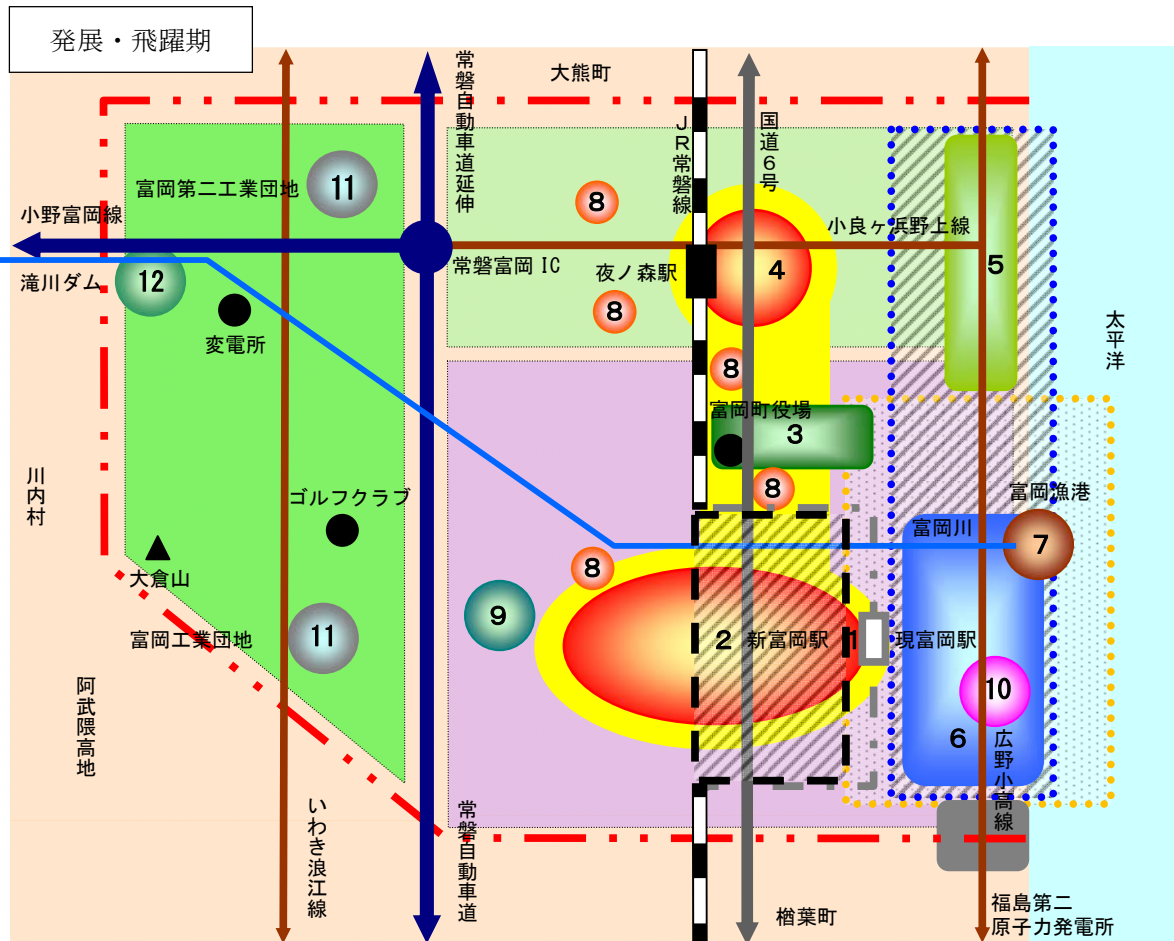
発展・飛躍期

大熊町

常磐自動車道延伸

JR常磐線

国道6号

富岡第二工業団地
11

小野富岡線

8

小良ヶ浜野上線

常磐富岡 IC

夜ノ森駅

4

5

滝川ダム
12

8

変電所

太平洋

8

富岡町役場
3

川内村

8

ゴルフクラブ

富岡漁港

富岡川

7

大倉山

8

9

富岡工業団地
11

2 新富岡駅

1 現富岡駅

阿武隈高地

10

6

広野小高線

いわき浪江線

常磐自動車道

楢葉町

福島第二原子力発電所